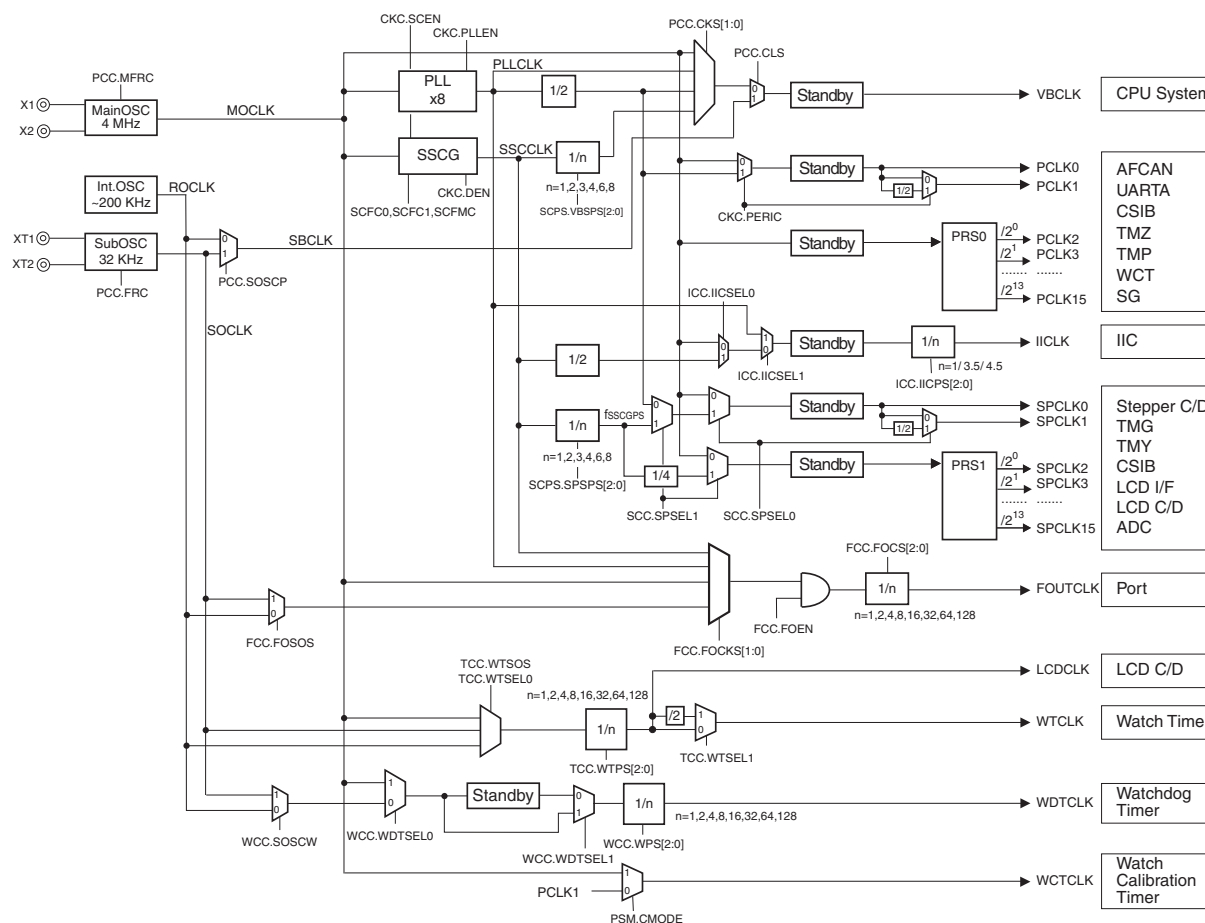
CKC.SCEN
CKC.PLLEN
PCC.CKS[1:0]
PCC.MFRC
PLLCLK
PCC.CLS
PLL
x8
1/2
0
1
Standby
VBCLK
CPU System
X1
MainOSC
4 MHz
MOCLK
X2
SSCG
SSCCLK
1/n
0
1
Standby
PCLK0
AFCAN
CKC.DEN
n=1,2,3,4,6,8
1/2
0
1
PCLK1
UARTA
Int.OSC
~200 KHz
ROCLK
SCFC0,SCFC1,SCFMC
SCPS.VBSPS[2:0]
CKC.PERIC
CSIB
XT1
SubOSC
32 KHz
0
1
SBCLK
Standby
PRS0
$/2^0$
PCLK2
TMZ
$/2^1$
PCLK3
TMP
XT2
PCC.FRC
PCC.SOSCP
.......
.......
WCT
$/2^{13}$
PCLK15
SG
ICC.IICSEL0
SOCLK
0
1
1
0
Standby
1/n
IICLK
IIC
1/2
ICC.IICSEL1
n=1/ 3.5/ 4.5
ICC.IICPS[2:0]
fSSCGPS
0
1
0
1
Standby
SPCLK0
Stepper C/D
1/n
1/2
0
1
SPCLK1
TMG
n=1,2,3,4,6,8
1/4
0
1
Standby
PRS1
$/2^0$
SPCLK2
TMY
SCPS.SPSPS[2:0]
$/2^1$
SPCLK3
CSIB
SCC.SPSEL1
SCC.SPSEL0
.......
.......
LCD I/F
$/2^{13}$
SPCLK15
LCD C/D
ADC
FCC.FOCS[2:0]
1/n
FOUTCLK
Port
1
0
FCC.FOEN
n=1,2,4,8,16,32,64,128
FCC.FOSOS
FCC.FOCKS[1:0]
TCC.WTSOS
TCC.WTSEL0
LCDCLK
LCD C/D
n=1,2,4,8,16,32,64,128
/2
1
1/n
0
WTCLK
Watch Time
TCC.WTPS[2:0]
TCC.WTSEL1
1
Standby
0
1/n
WDTCLK
Watchdog Timer
1
0
0
1
n=1,2,4,8,16,32,64,128
WCC.SOSCW
WCC.WDTSEL0
WCC.WPS[2:0]
WCC.WDTSEL1
1
Watch Calibration Timer
PCLK1
0
WCTCLK
PSM.CMODE